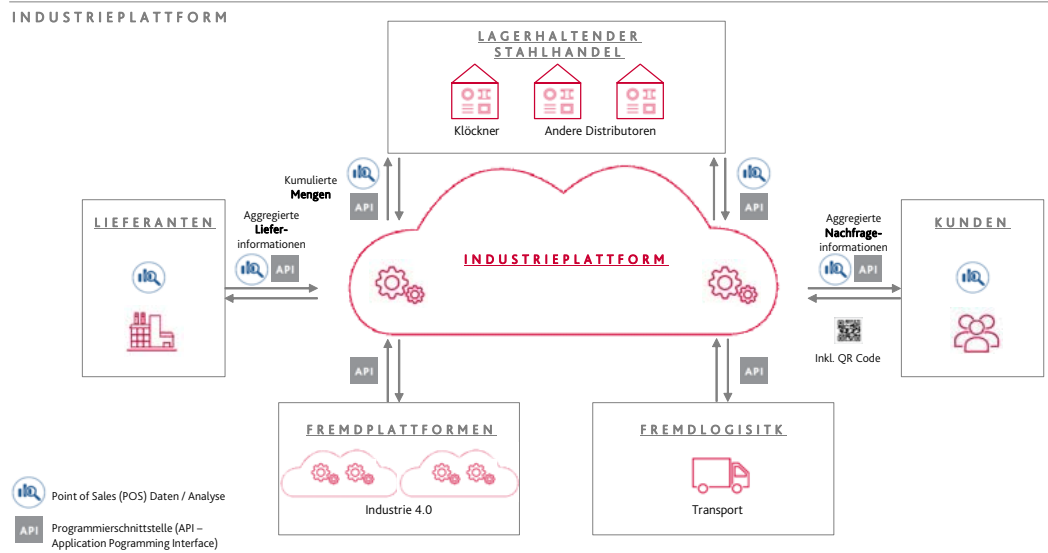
INDUSTRIEPLATTFORM

LAGERHALTENDER STAHLHANDEL

Klöckner

Andere Distributoren

Kumulierte **Mengen**

API

API

LIEFERANTEN

Aggregierte **Liefer-**informationen

API

INDUSTRIEPLATTFORM

Aggregierte **Nachfrage-**informationen

API

KUNDEN

Inkl. QR Code

API

API

FREMDPLATTFORMEN

Industrie 4.0

FREMDLOGISITK

Transport

Point of Sales (POS) Daten / Analyse

API Programmierschnittstelle (API – Application Pogramming Interface)